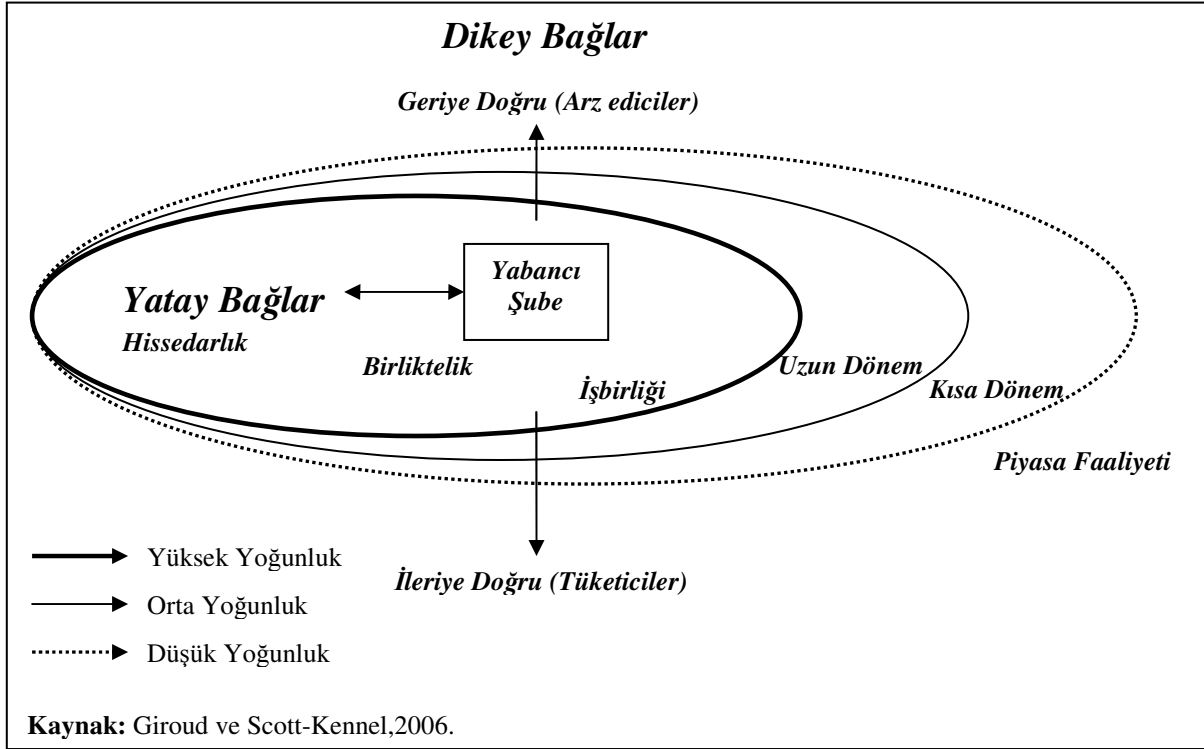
Dikey Bağlar

Geriye Doğru (Arz ediciler)

Yabancı Şube

Yatay Bağlar

Hissedarlık

Birliktelik

İşbirliği

Uzun Dönem

Kısa Dönem

Piyasa Faaliyeti

İleriye Doğru (Tüketiciler)

Yüksek Yoğunluk

Orta Yoğunluk

Düşük Yoğunluk

Kaynak: Giroud ve Scott-Kennel,2006.